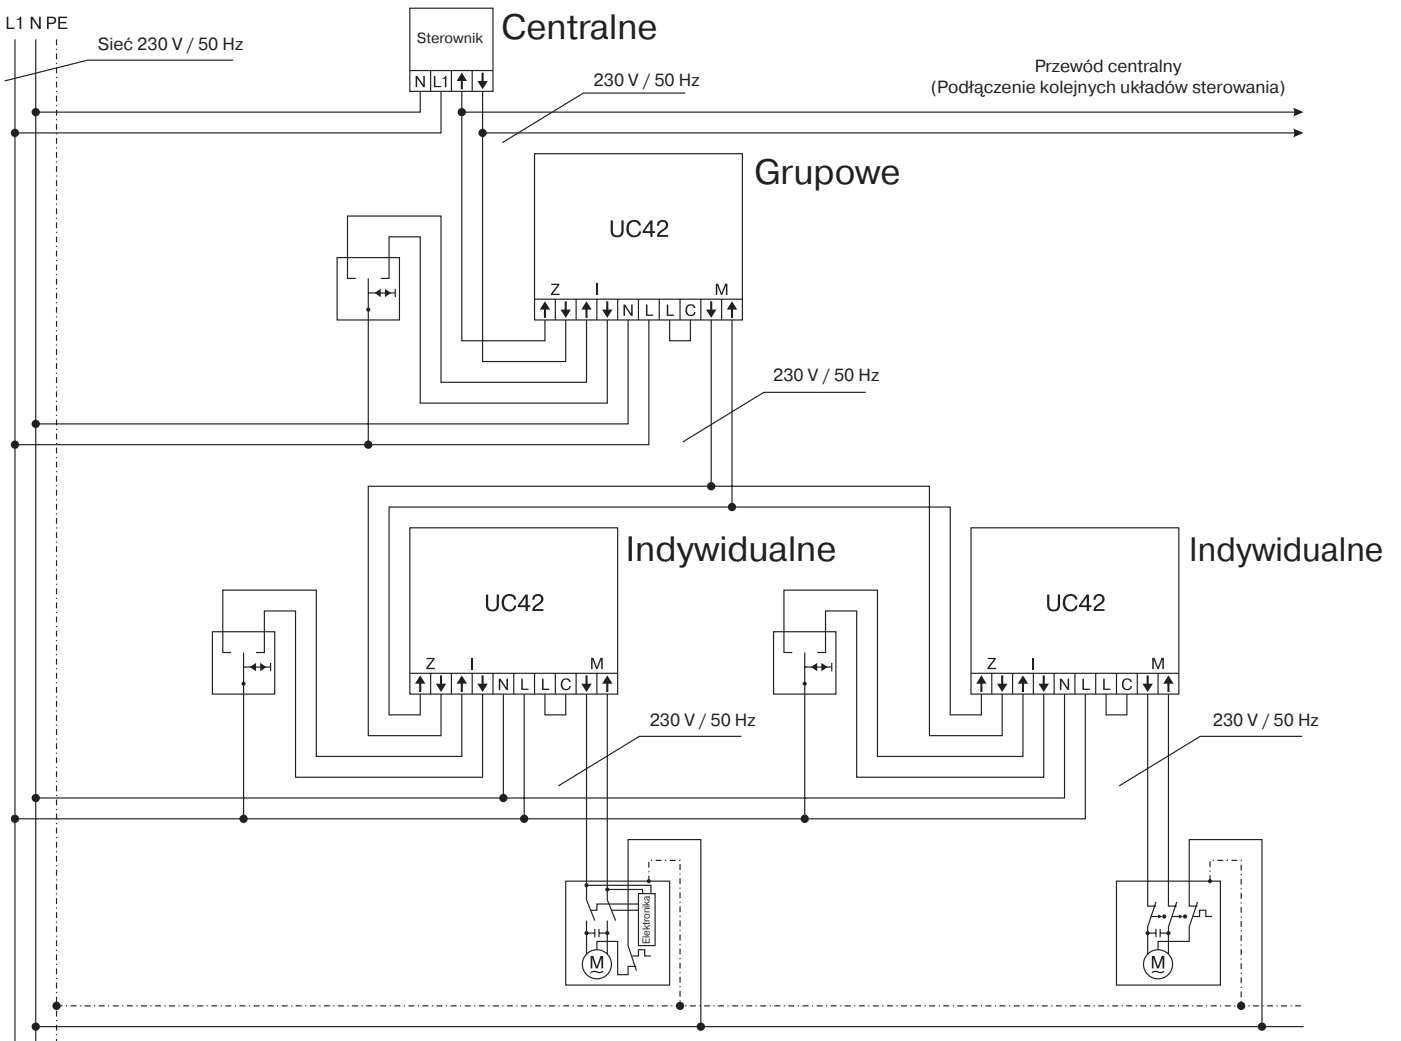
L1 N PE

Sieć 230 V / 50 Hz

Sterownik

Centralne

N L1 ↑ ↓

230 V / 50 Hz

Przewód centralny
(Podłączenie kolejnych układów sterowania)

Grupowe

UC42

Z I M

↑ ↓ ↑ ↓ N L L C ↓ ↑

230 V / 50 Hz

Indywidualne

UC42

Z I M

↑ ↓ ↑ ↓ N L L C ↓ ↑

Indywidualne

UC42

Z I M

↑ ↓ ↑ ↓ N L L C ↓ ↑

230 V / 50 Hz

230 V / 50 Hz

Elektronika

M

M